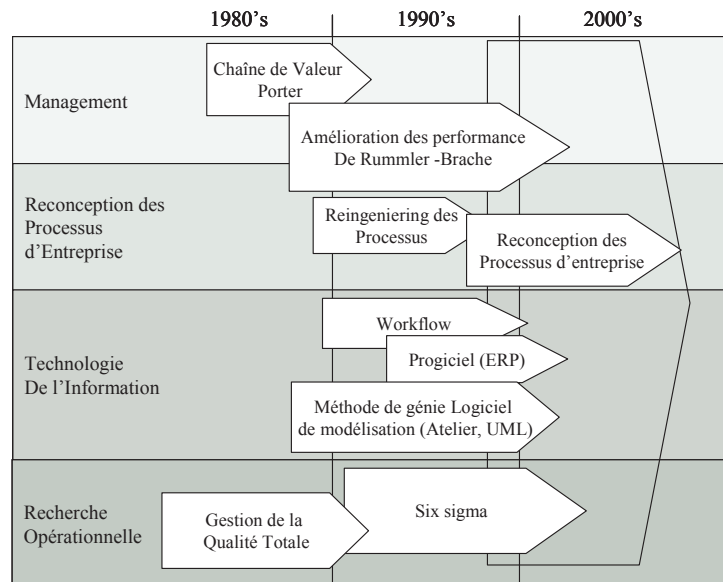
1980's | 1990's | 2000's

Management

Chaîne de Valeur Porter

Amélioration des performance De Rummler -Brache

Reconception des Processus d'Entreprise

Reingeniering des Processus

Reconception des Processus d'entreprise

Technologie De l'Information

Workflow

Progiciel (ERP)

Méthode de génie Logiciel de modélisation (Atelier, UML)

Recherche Opérationnelle

Gestion de la Qualité Totale

Six sigma